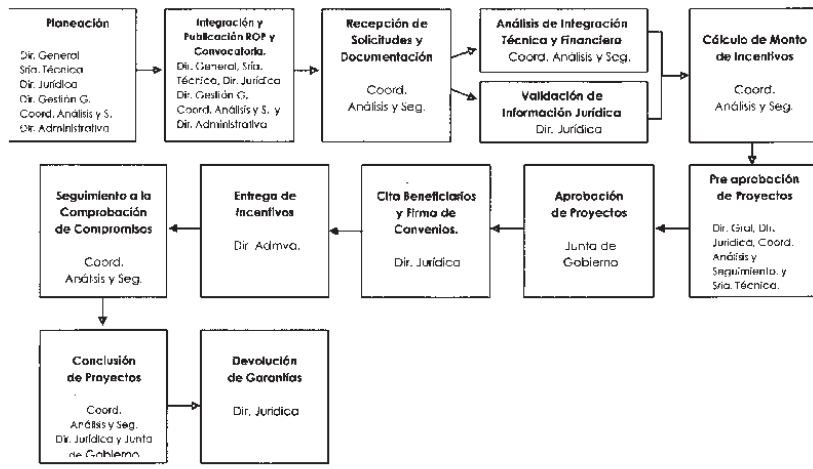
Planeación

Dir. General
Srja. Técnica
Dir. Jurídica
Dir. Gestión G.
Coord. Análisis y S.
Dir. Administrativa

Integración y Publicación ROP y Convocatoria.

Dir. General, Sria. Técnica, Dir. Jurídica
Dir. Gestión G.
Coord. Análisis y S. y Dir. Administrativa

Recepción de Solicitudes y Documentación

Coord. Análisis y Seg.

Análisis de Integración Técnica y Financiera
Coord. Análisis y Seg.

Validación de Información Jurídica
Dir. Jurídica

Cálculo de Monto de Incentivos

Coord. Análisis y Seg.

Pre aprobación de Proyectos

Dir. Gral, Dir. Jurídica, Coord. Análisis y Seguimiento. y Sria. Técnica.

Aprobación de Proyectos

Junta de Gobierno

Cita Beneficiarios y Firma de Convenios.

Dir. Jurídica

Entrega de Incentivos

Dir. Admva.

Seguimiento a la Comprobación de Compromisos

Coord. Análisis y Seg.

Conclusión de Proyectos

Coord. Análisis y Seg. Dir. Jurídica y Junta de Gobierno

Devolución de Garantías

Dir. Jurídica